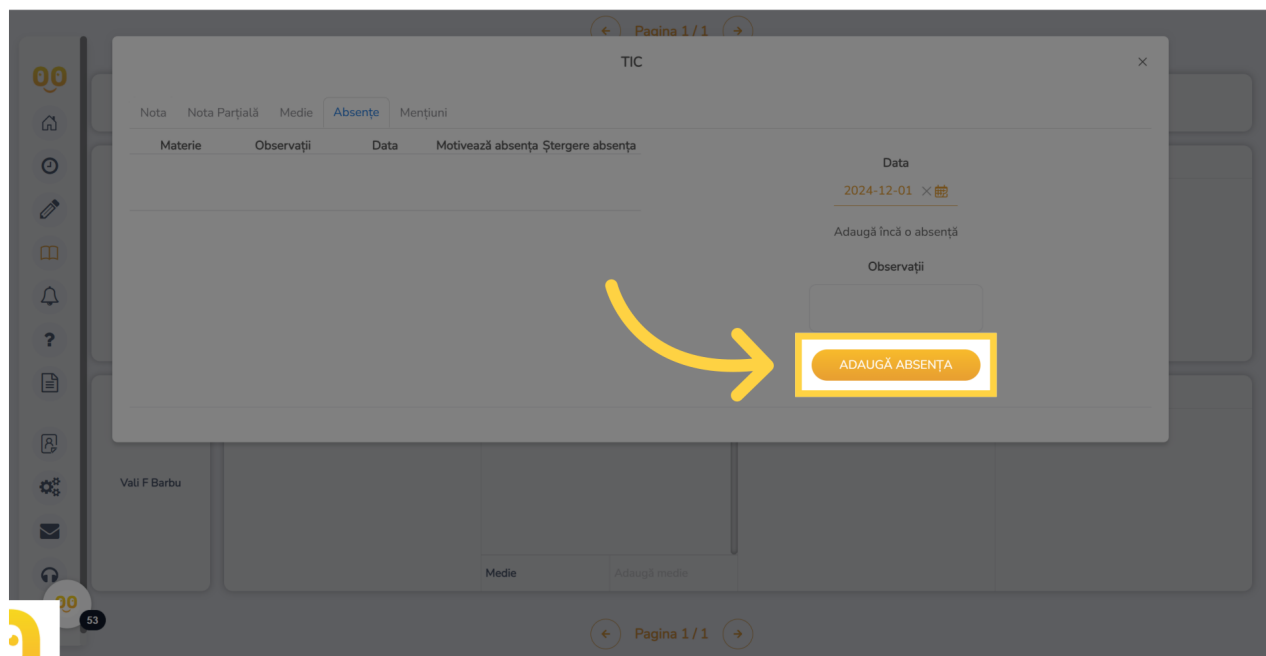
Pagina 1 / 1

TIC

×

Nota Nota Parțială Medie Absențe Mențiuni

| Materie | Observații | Data | Motivează absența | Ștergere absența |
|---|---|---|---|---|

Data

2024-12-01

Adaugă încă o absență

Observații

ADAUGĂ ABSENȚA

Vali F Barbu

Medie Adaugă medie

53

Pagina 1 / 1